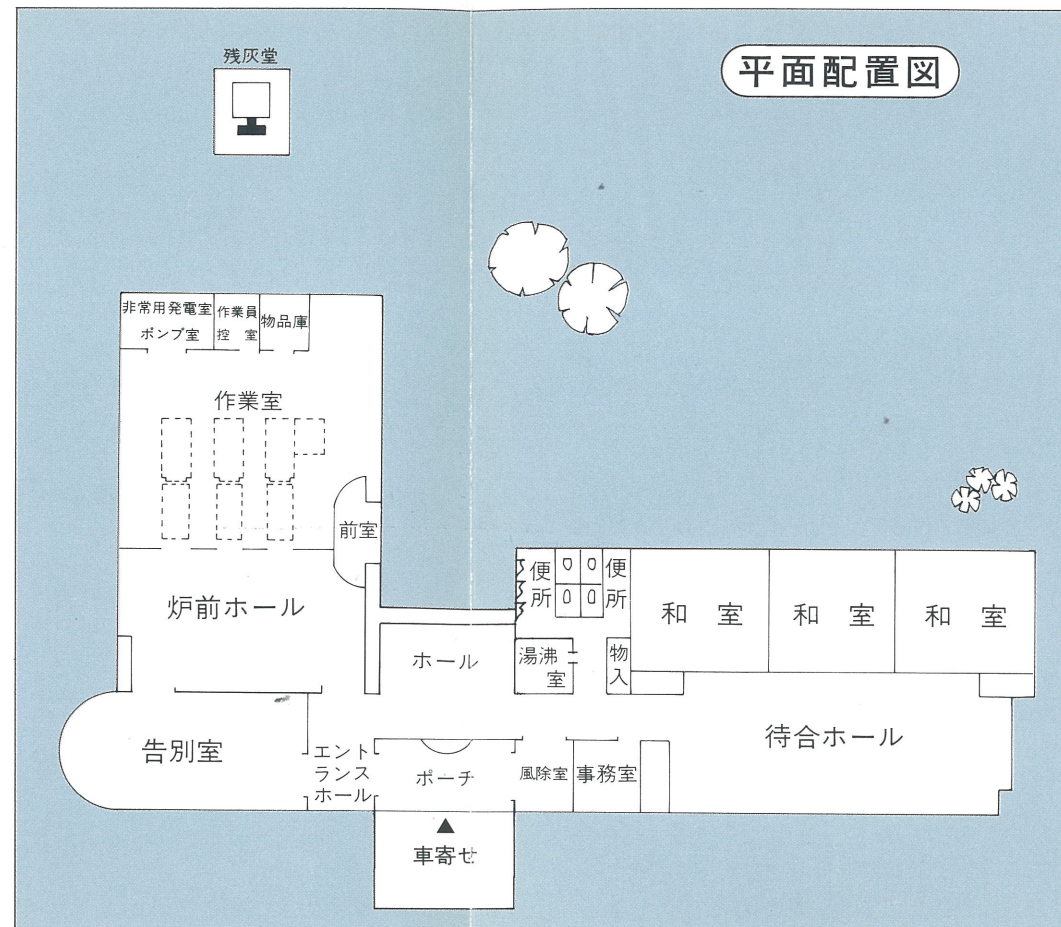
残灰堂

平面配置図

非常用発電室 ポンプ室

作業員控室

物品庫

作業室

前室

炉前ホール

便所

便所

和室

和室

和室

ホール

湯沸室

物入

告別室

エントランスホール

ポーチ

風除室

事務室

待合ホール

車寄せ